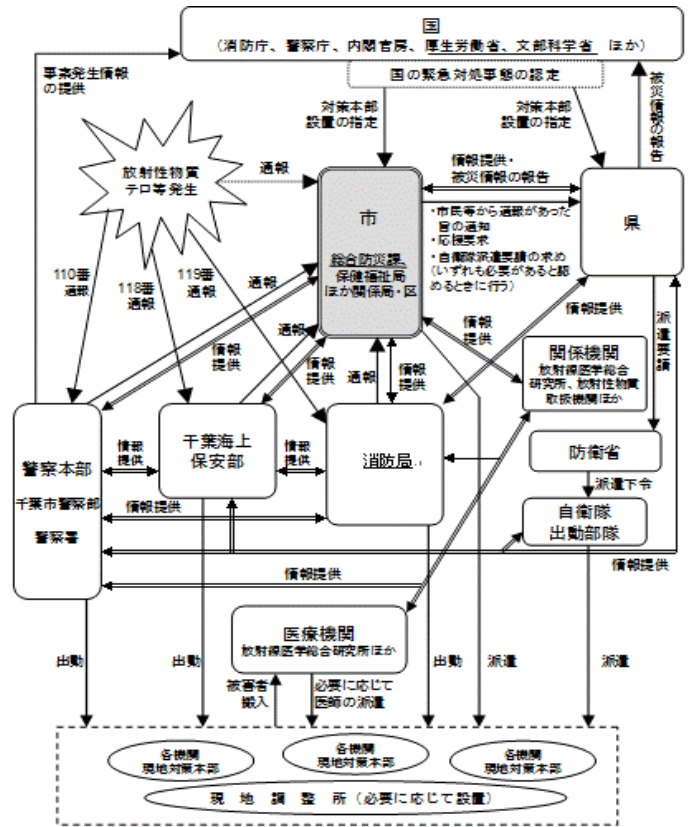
国
（消防庁、警察庁、内閣官房、厚生労働省、文部科学省　ほか）

国の緊急対処事態の認定

事案発生情報の提供

被災情報の報告

対策本部設置の指定

対策本部設置の指定

放射性物質テロ等発生

通報

情報提供・被災情報の報告

市
総合防災課、保健福祉局ほか関係局・区

・市民等から通報があった旨の通知
・応援要求
・自衛隊派遣要請の求め（いずれも必要があると認めるときに行う）

県

110番通報

118番通報

119番通報

通報

通報

情報提供

情報提供

情報提供

情報提供

通報

情報提供

派遣要請

関係機関
放射線医学総合研究所、放射性物質取扱機関ほか

警察本部
千葉市警察部
警察署

情報提供

千葉海上保安部

情報提供

消防局

防衛省

派遣下令

情報提供

自衛隊出動部隊

情報提供

情報提供

医療機関
放射線医学総合研究所ほか

出動

出動

被害者搬入

必要に応じて医師の派遣

出動

派遣

派遣

各機関現地対策本部

各機関現地対策本部

各機関現地対策本部

現地調整所（必要に応じて設置）